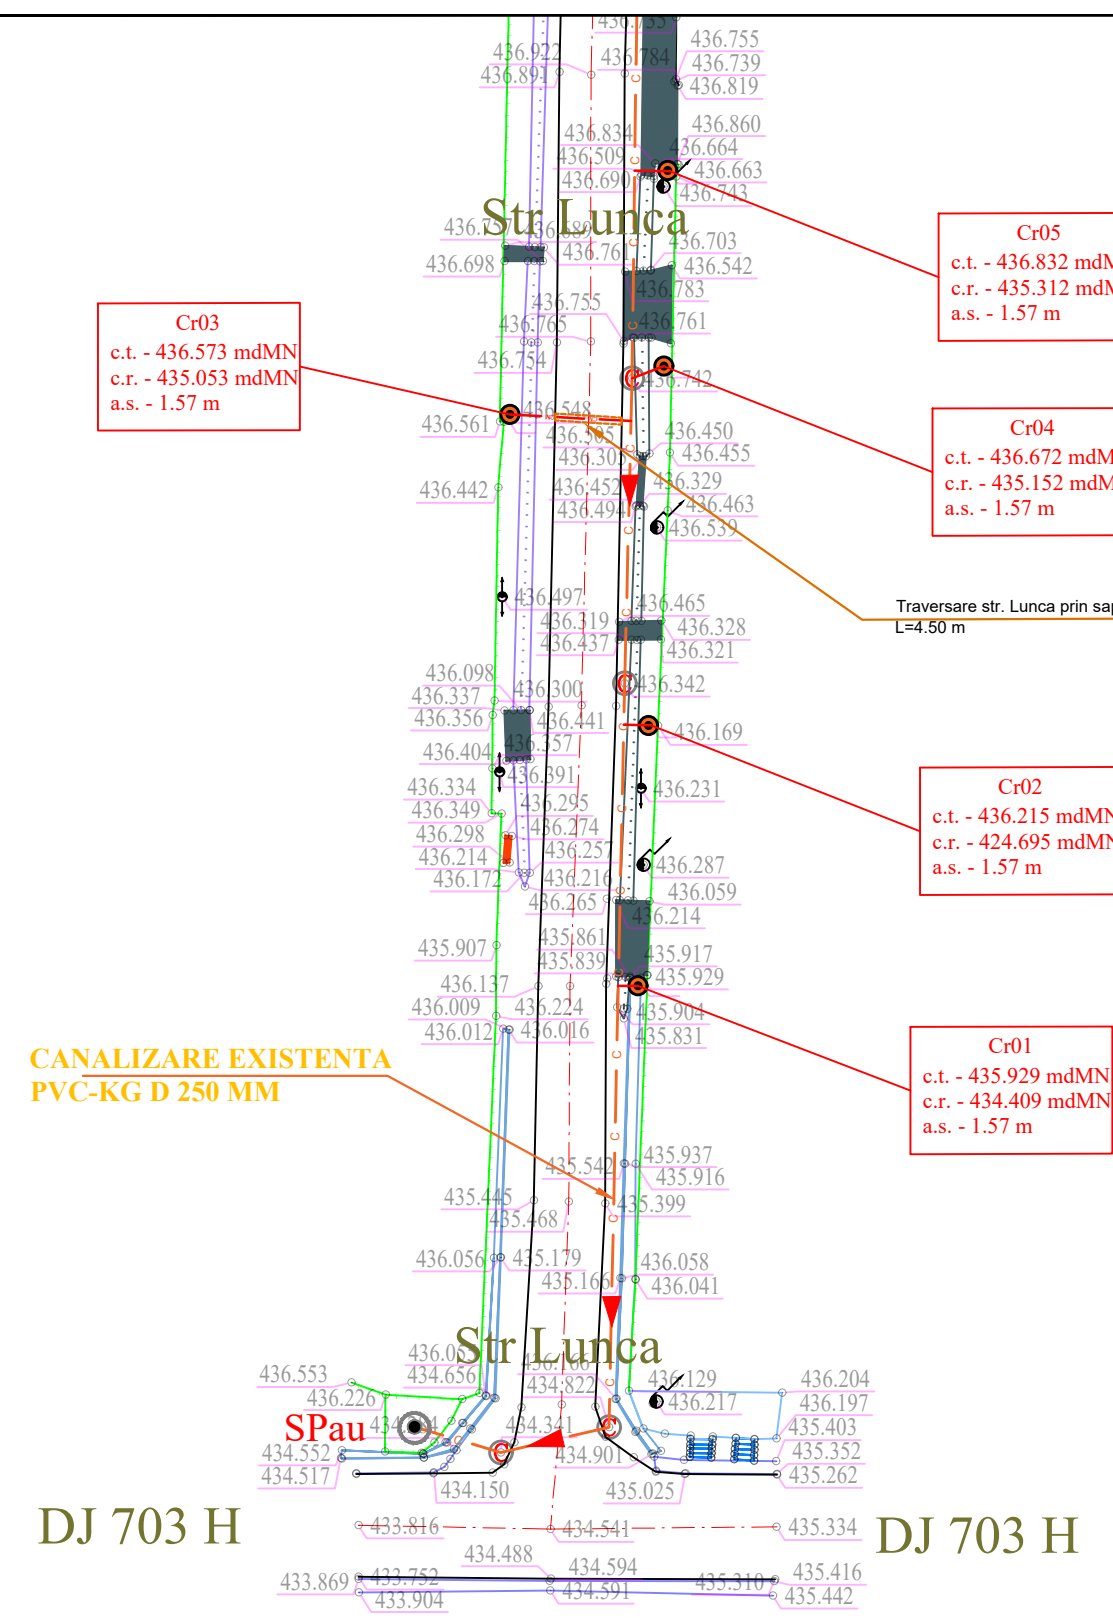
436.755
436.922
436.891
436.784
436.755
436.739
436.819
436.834
436.860
436.509
436.664
436.690
436.663
436.743
Str Lunca
436.7
436.689
436.761
436.703
436.698
436.542
436.783
436.755
436.765
436.761
436.754
436.742
Cr05
c.t. - 436.832 mdM
c.r. - 435.312 mdM
a.s. - 1.57 m
Cr03
c.t. - 436.573 mdMN
c.r. - 435.053 mdMN
a.s. - 1.57 m
436.561
436.548
436.505
436.450
436.301
436.455
436.442
436.452
436.329
436.494
436.463
436.539
Cr04
c.t. - 436.672 mdM
c.r. - 435.152 mdM
a.s. - 1.57 m
Traversare str. Lunca prin sap
L=4.50 m
436.497
436.465
436.319
436.328
436.437
436.321
436.098
436.337
436.300
436.342
436.356
436.441
436.357
436.404
436.169
436.391
436.334
436.349
436.295
436.231
436.298
436.274
436.214
436.257
436.172
436.216
436.287
436.059
436.265
436.214
435.861
435.907
435.839
435.917
435.929
436.137
436.009
436.224
435.904
436.012
436.016
435.831
Cr02
c.t. - 436.215 mdMN
c.r. - 424.695 mdMN
a.s. - 1.57 m
Cr01
c.t. - 435.929 mdMN
c.r. - 434.409 mdMN
a.s. - 1.57 m
CANALIZARE EXISTENTA
PVC-KG D 250 MM
435.542
435.937
435.916
435.445
435.399
435.468
436.056
435.179
436.058
435.166
436.041
Str Lunca
436.05
436.160
434.656
434.822
436.129
436.204
436.553
436.226
436.217
436.197
SPau
434.341
435.403
434.552
434.901
435.352
434.517
435.262
434.150
435.025
DJ 703 H
433.816
434.541
435.334
DJ 703 H
434.488
434.594
435.416
433.869
433.752
435.310
434.591
433.904
435.442